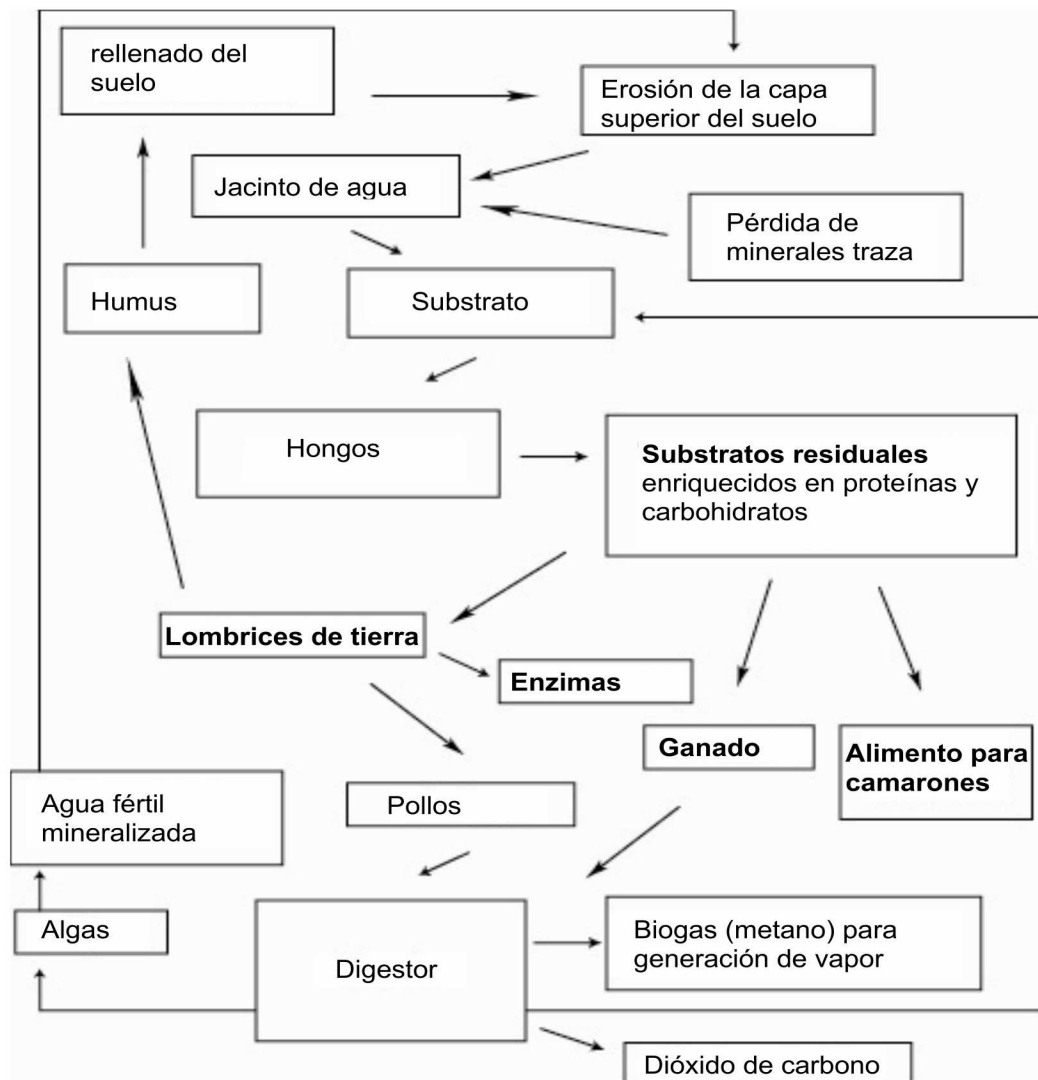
rellenado del suelo

Erosión de la capa superior del suelo

Jacinto de agua

Pérdida de minerales traza

Humus

Substrato

Hongos

**Substratos residuales** enriquecidos en proteínas y carbohidratos

**Lombrices de tierra**

**Enzimas**

**Ganado**

**Alimento para camarones**

Agua fértil mineralizada

Pollos

Algas

Digestor

Biogas (metano) para generación de vapor

Dióxido de carbono